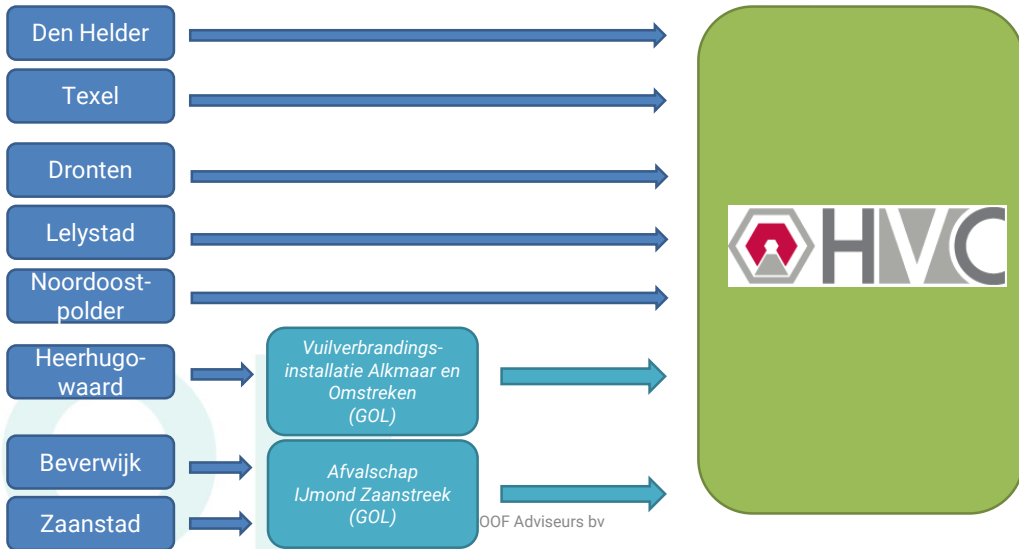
Den Helder

Texel

Dronten

Lelystad

Noordoostpolder

Heerhugowaard

Beverwijk

Zaanstad

Vuilverbrandingsinstallatie Alkmaar en Omstreken (GOL)

Afvalschap IJmond Zaanstreek (GOL)

HVC

OOF Adviseurs bv